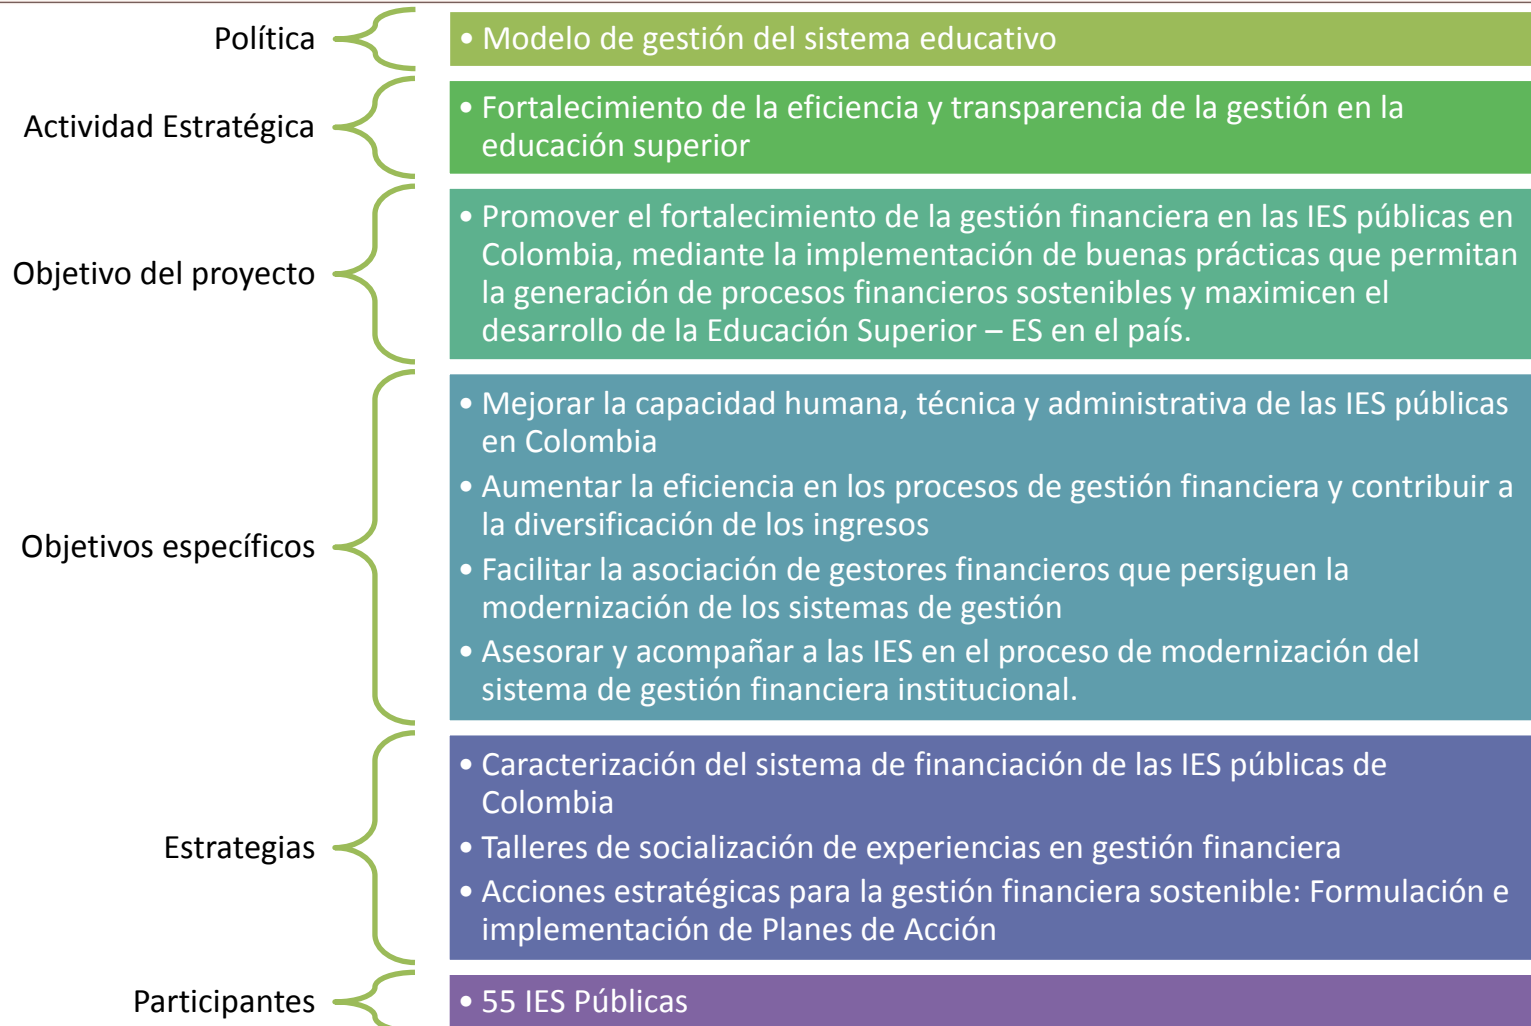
Política

• Modelo de gestión del sistema educativo

Actividad Estratégica

• Fortalecimiento de la eficiencia y transparencia de la gestión en la educación superior

Objetivo del proyecto

• Promover el fortalecimiento de la gestión financiera en las IES públicas en Colombia, mediante la implementación de buenas prácticas que permitan la generación de procesos financieros sostenibles y maximicen el desarrollo de la Educación Superior – ES en el país.

Objetivos específicos

• Mejorar la capacidad humana, técnica y administrativa de las IES públicas en Colombia
• Aumentar la eficiencia en los procesos de gestión financiera y contribuir a la diversificación de los ingresos
• Facilitar la asociación de gestores financieros que persiguen la modernización de los sistemas de gestión
• Asesorar y acompañar a las IES en el proceso de modernización del sistema de gestión financiera institucional.

Estrategias

• Caracterización del sistema de financiación de las IES públicas de Colombia
• Talleres de socialización de experiencias en gestión financiera
• Acciones estratégicas para la gestión financiera sostenible: Formulación e implementación de Planes de Acción

Participantes

• 55 IES Públicas